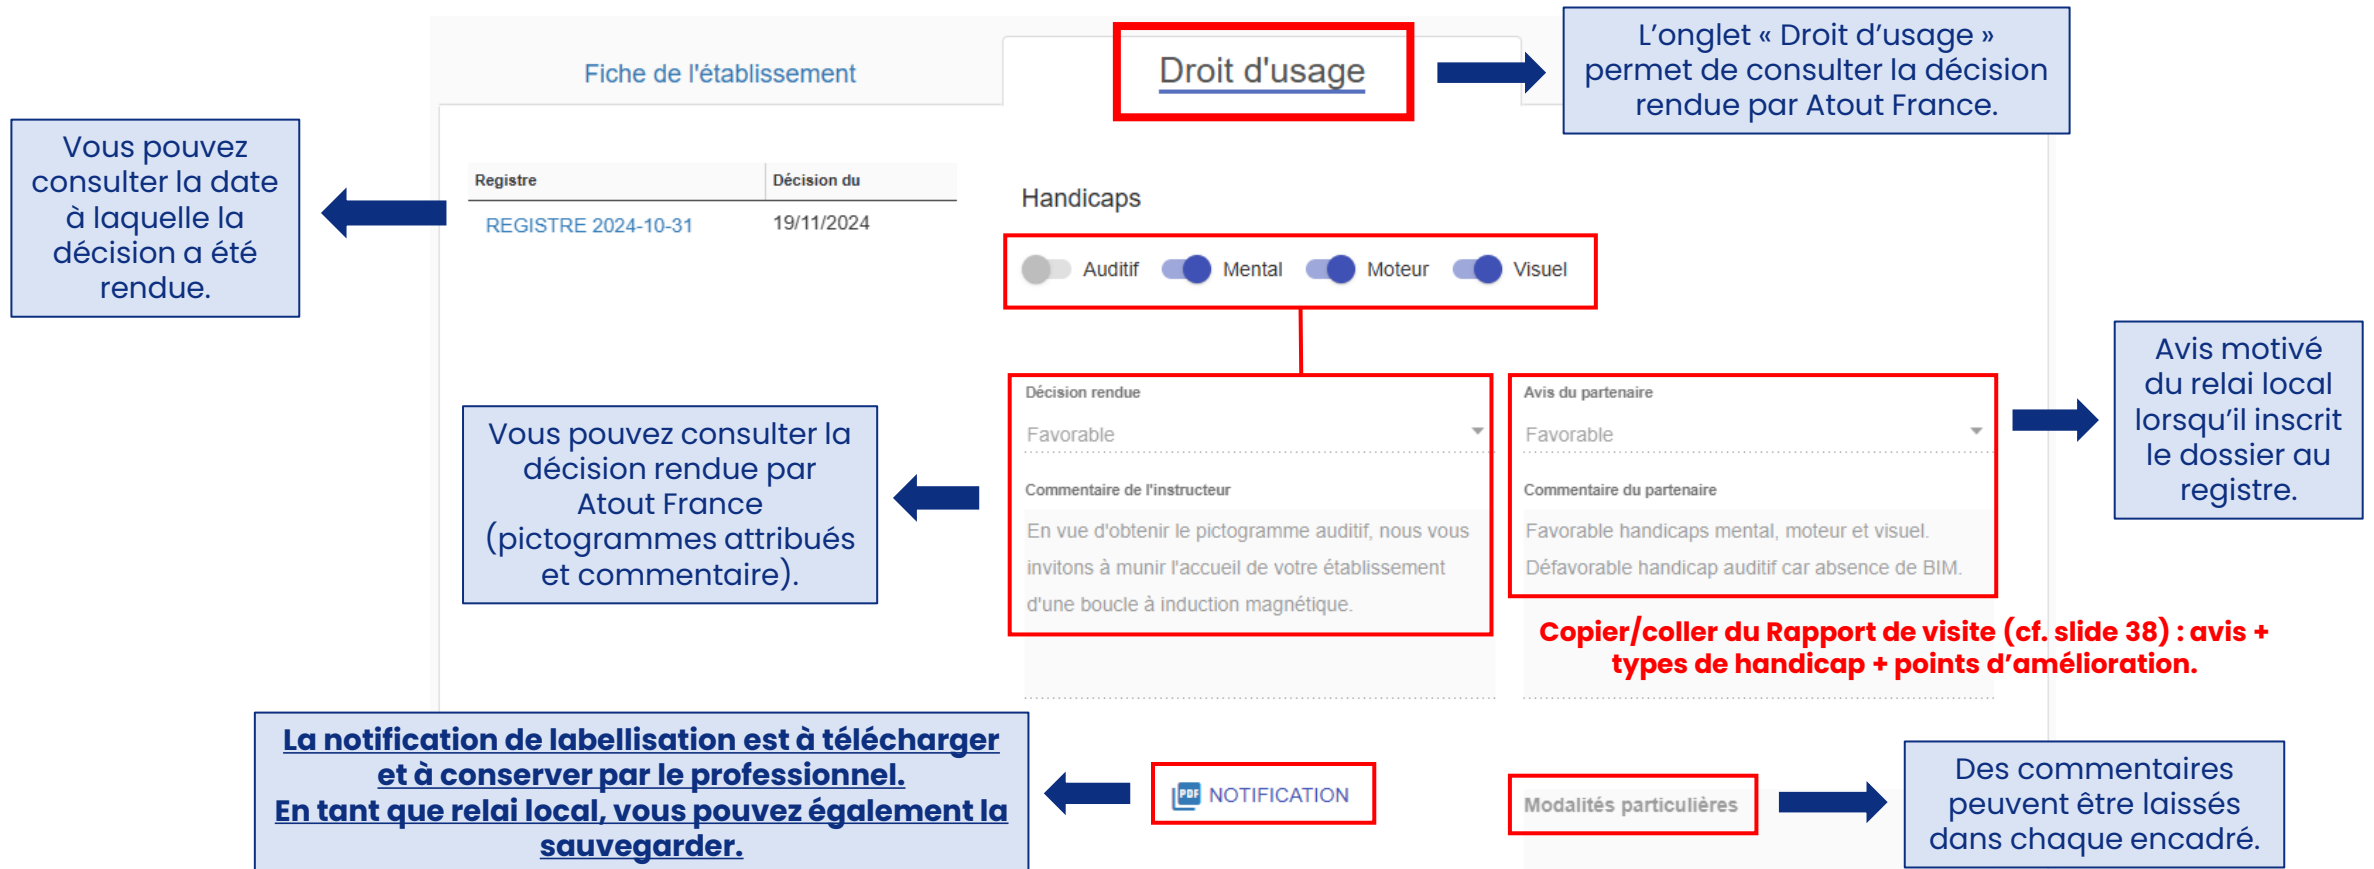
Fiche de l'établissement

Droit d'usage

L'onglet « Droit d'usage » permet de consulter la décision rendue par Atout France.

Vous pouvez consulter la date à laquelle la décision a été rendue.

| Registre | Décision du |
|---|---|
| REGISTRE 2024-10-31 | 19/11/2024 |

Handicaps

Auditif Mental Moteur Visuel

Décision rendue

Favorable

Commentaire de l'instructeur

En vue d'obtenir le pictogramme auditif, nous vous invitons à munir l'accueil de votre établissement d'une boucle à induction magnétique.

Avis du partenaire

Favorable

Commentaire du partenaire

Favorable handicaps mental, moteur et visuel. Défavorable handicap auditif car absence de BIM.

Vous pouvez consulter la décision rendue par Atout France (pictogrammes attribués et commentaire).

Avis motivé du relai local lorsqu'il inscrit le dossier au registre.

Copier/coller du Rapport de visite (cf. slide 38) : avis + types de handicap + points d'amélioration.

La notification de labellisation est à télécharger et à conserver par le professionnel. En tant que relai local, vous pouvez également la sauvegarder.

NOTIFICATION

Modalités particulières

Des commentaires peuvent être laissés dans chaque encadré.